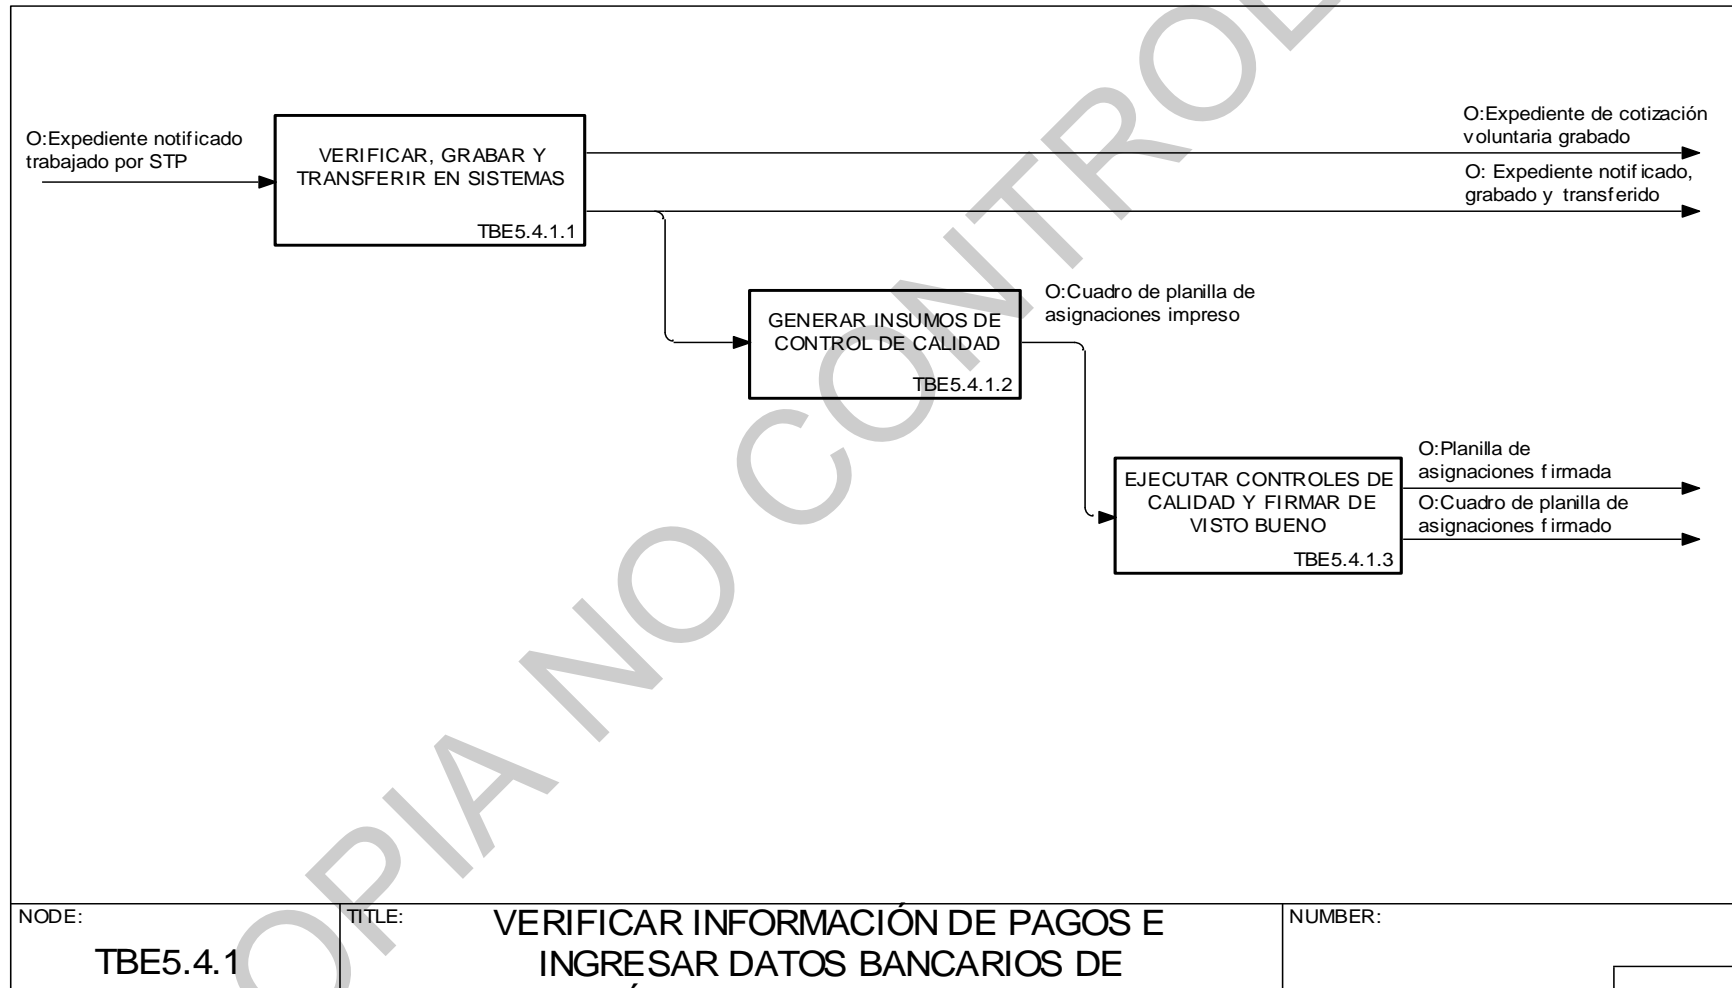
O:Expediente notificado trabajado por STP

VERIFICAR, GRABAR Y TRANSFERIR EN SISTEMAS

TBE5.4.1.1

O:Expediente de cotización voluntaria grabado

O: Expediente notificado, grabado y transferido

GENERAR INSUMOS DE CONTROL DE CALIDAD

TBE5.4.1.2

O:Cuadro de planilla de asignaciones impreso

EJECUTAR CONTROLES DE CALIDAD Y FIRMAR DE VISTO BUENO

TBE5.4.1.3

O:Planilla de asignaciones firmada

O:Cuadro de planilla de asignaciones firmado

COPIA NO CONTROLADA

NODE:
TBE5.4.1

TITLE:
VERIFICAR INFORMACIÓN DE PAGOS E INGRESAR DATOS BANCARIOS DE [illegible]

NUMBER: